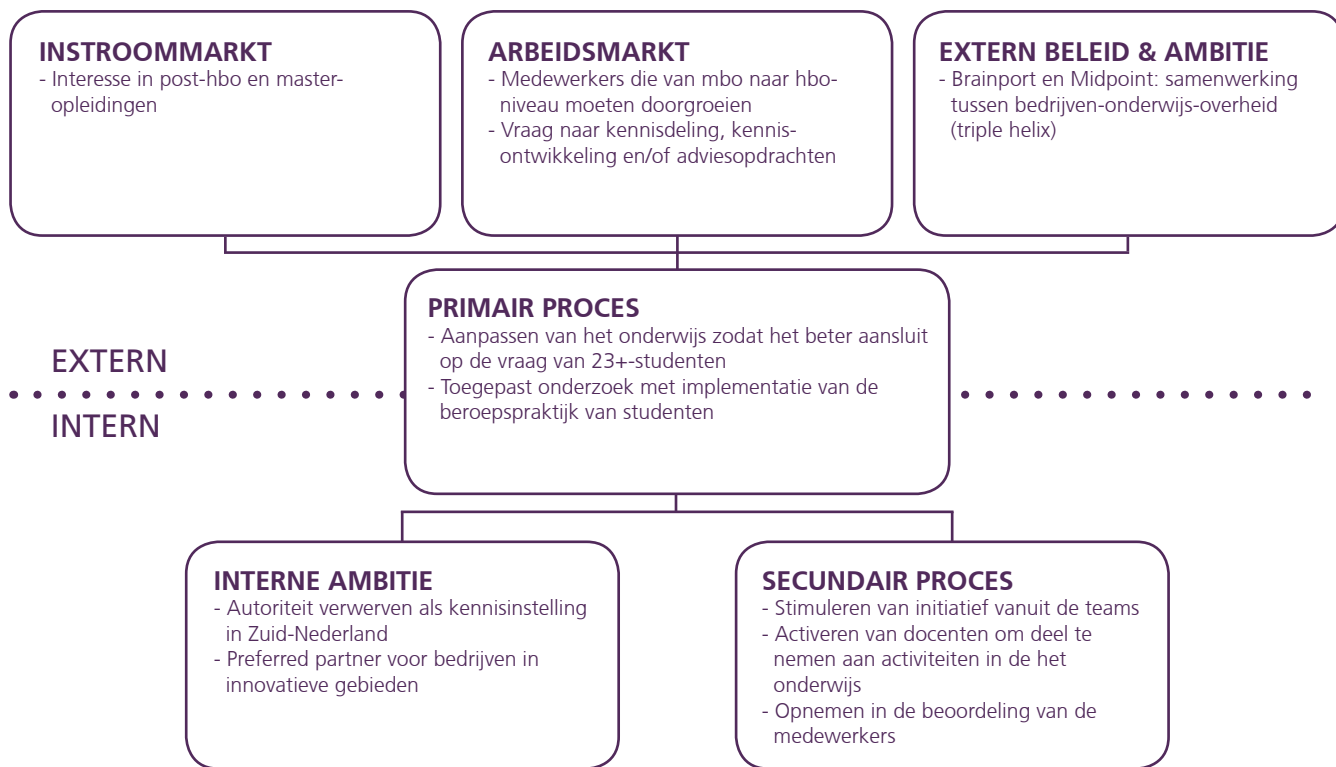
INSTROOMMARKT
- Interesse in post-hbo en masteropleidingen

ARBEIDSMARKT
- Medewerkers die van mbo naar hbo-niveau moeten doorgroeien
- Vraag naar kennisdeling, kennisontwikkeling en/of adviesopdrachten

EXTERN BELEID & AMBITIE
- Brainport en Midpoint: samenwerking tussen bedrijven-onderwijs-overheid (triple helix)

PRIMAIR PROCES
- Aanpassen van het onderwijs zodat het beter aansluit op de vraag van 23+-studenten
- Toegepast onderzoek met implementatie van de beroepspraktijk van studenten

EXTERN

INTERN

INTERNE AMBITIE
- Autoriteit verwerven als kennisinstelling in Zuid-Nederland
- Preferred partner voor bedrijven in innovatieve gebieden

SECUNDAIR PROCES
- Stimuleren van initiatief vanuit de teams
- Activeren van docenten om deel te nemen aan activiteiten in de het onderwijs
- Opnemen in de beoordeling van de medewerkers